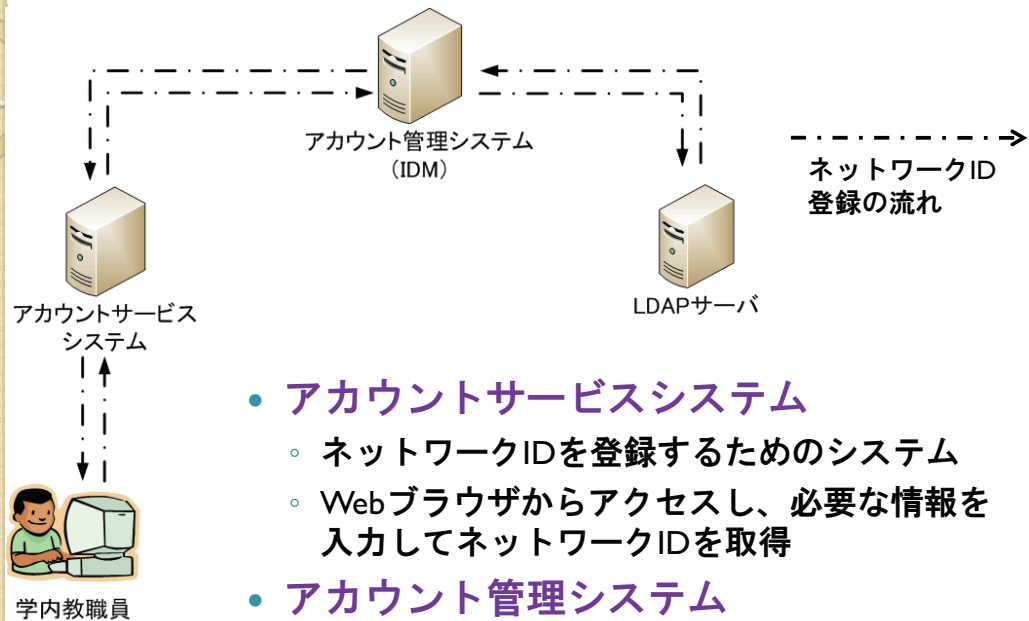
アカウント管理システム
（IDM）

ネットワークID
登録の流れ

アカウントサービス
システム

LDAPサーバ

学内教職員

• アカウントサービスシステム
◦ ネットワークIDを登録するためのシステム
◦ Webブラウザからアクセスし、必要な情報を入力してネットワークIDを取得
• アカウント管理システム